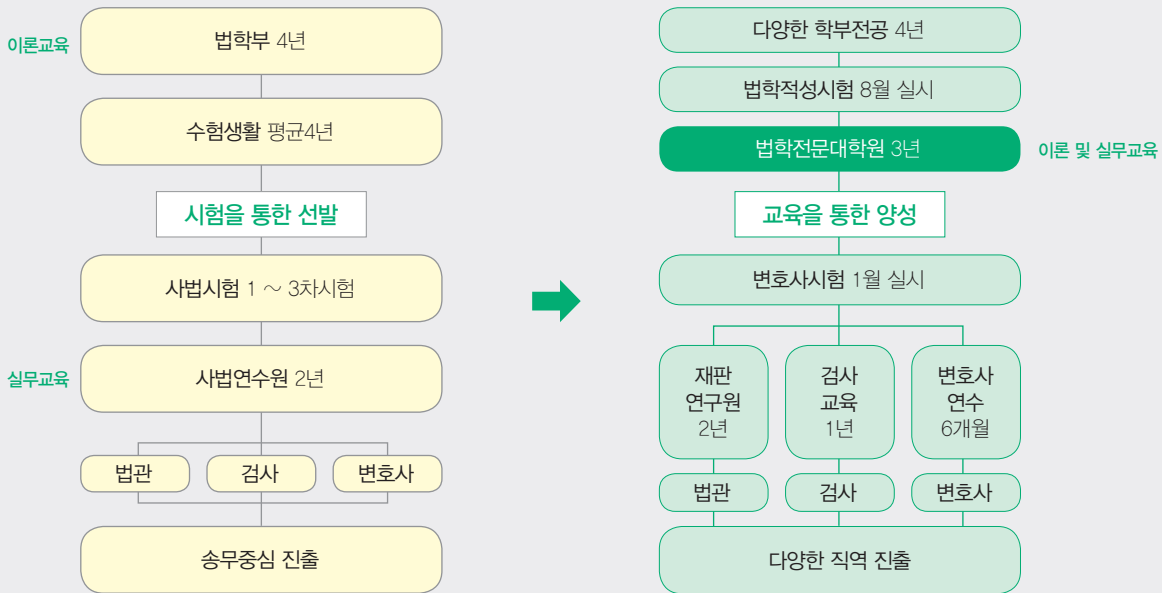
이론교육
법학부 4년

수험생활 평균4년

시험을 통한 선발

사법시험 1 ~ 3차시험

실무교육
사법연수원 2년

법관
검사
변호사

송무중심 진출

다양한 학부전공 4년

법학적성시험 8월 실시

법학전문대학원 3년
이론 및 실무교육

교육을 통한 양성

변호사시험 1월 실시

재판 연구원 2년
검사 교육 1년
변호사 연수 6개월

법관
검사
변호사

다양한 직역 진출